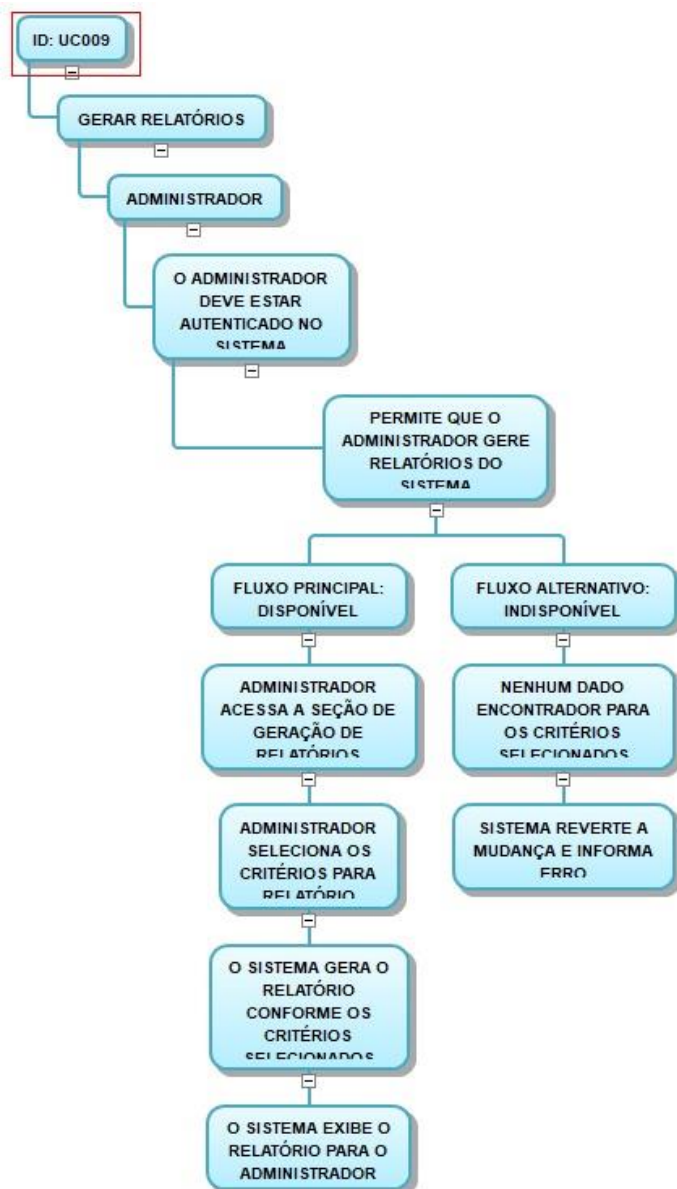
ID: UC009

GERAR RELATÓRIOS

ADMINISTRADOR

O ADMINISTRADOR DEVE ESTAR AUTENTICADO NO SISTEMA

PERMITE QUE O ADMINISTRADOR GERE RELATÓRIOS DO SISTEMA

FLUXO PRINCIPAL: DISPONÍVEL

ADMINISTRADOR ACESSA A SEÇÃO DE GERAÇÃO DE RELATÓRIOS

ADMINISTRADOR SELECIONA OS CRITÉRIOS PARA RELATÓRIO

O SISTEMA GERA O RELATÓRIO CONFORME OS CRITÉRIOS SELECIONADOS

O SISTEMA EXIBE O RELATÓRIO PARA O ADMINISTRADOR

FLUXO ALTERNATIVO: INDISPONÍVEL

NENHUM DADO ENCONTRADOR PARA OS CRITÉRIOS SELECIONADOS

SISTEMA REVERTE A MUDANÇA E INFORMA ERRO